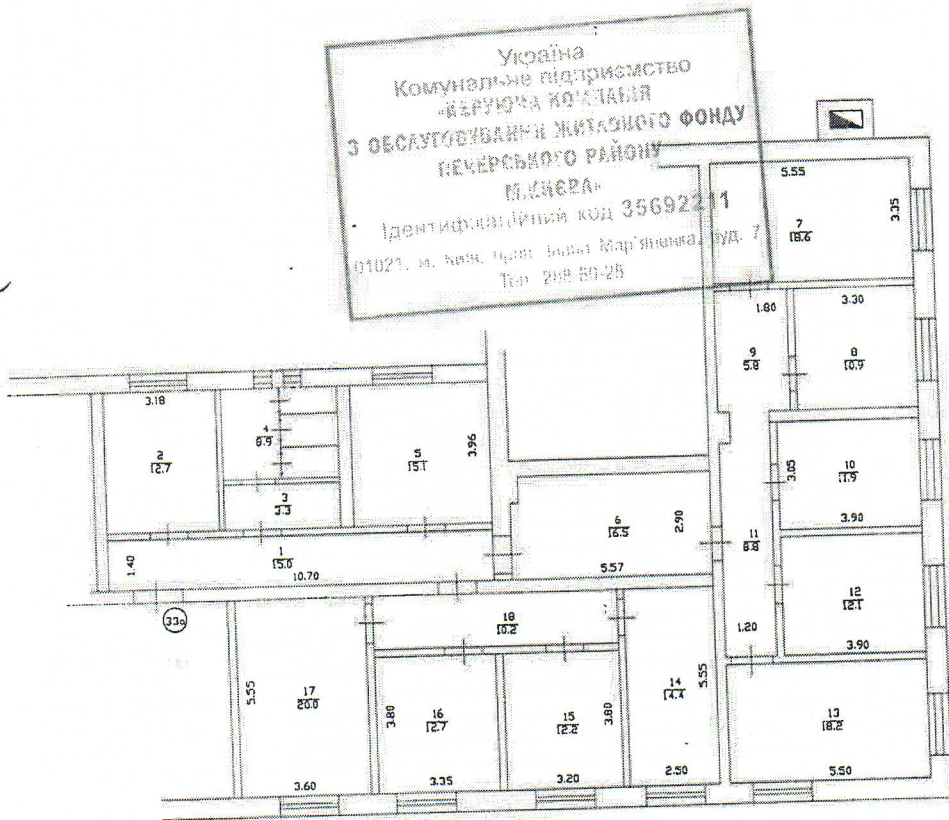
Україна
Комунальне підприємство
«КЕРУЮЧА КОМПАНІЯ
З ОБСЛУГОВУВАННЯ ЖИТЛОВОГО ФОНДУ
ПЕЧЕРСЬКОГО РАЙОНУ
М.КИЄВА»
Ідентифікаційний код 35692211
01021, м. Київ, пров. Івана Мар'яненка, буд. 7
Тел. 288-50-25

5.55
7
18.6
3.35
1.80
3.30
9
5.8
8
10.9
3.18
4
6.9
2
12.7
5
15.1
3.96
3
3.3
3.05
10
11.9
3.90
6
16.5
2.90
11
8.8
1
15.0
1.40
10.70
5.57
12
12.1
33а
18
10.2
1.20
3.90
5.55
17
20.0
3.80
16
12.7
15
12.2
3.80
14
14.4
5.55
13
18.2
3.60
3.35
3.20
2.50
5.50